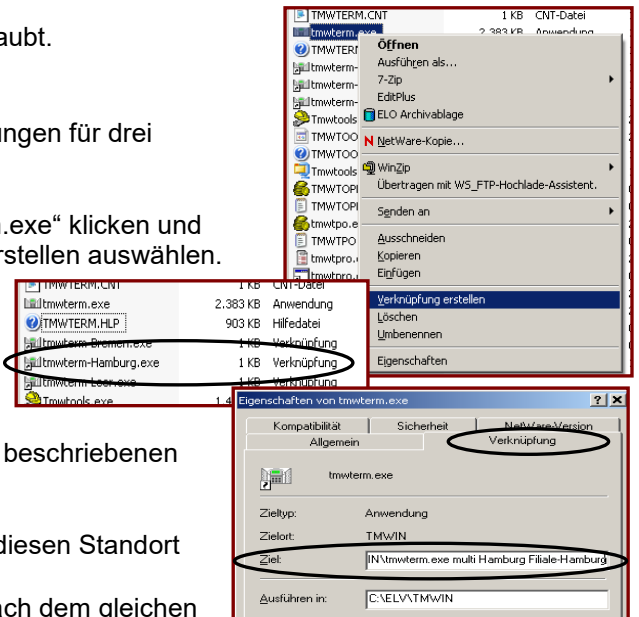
aubt.

ungen für drei

.exe“ klicken und
rstellen auswählen.

beschriebenen

diesen Standort

ach dem gleichen

TMWTERM.CNT 1 KB CNT-Datei
tmwterm.exe 2.383 KB Anwendung
TMWTERI
tmwterm-
tmwterm-
Tmwtools
TMWTOO
TMWTOO
Tmwtools
TMWTOPI
TMWTOPI
tmwtpo.e
TMWTPO
tmwtpro.
tmwtpro.

Öffnen
Ausführen als...
7-Zip
EditPlus
ELO Archivablage
NetWare-Kopie...
WinZip
Übertragen mit WS_FTP-Hochlade-Assistent.
Senden an
Ausschneiden
Kopieren
Einfügen
Verknüpfung erstellen
Löschen
Umbenennen
Eigenschaften

| | | |
|---|---|---|
| TMWTERM.CNT | 1 KB | CNT-Datei |
| tmwterm.exe | 2.383 KB | Anwendung |
| TMWTERM.HLP | 903 KB | Hilfedatei |
| tmwterm-Bremen.exe | 1 KB | Verknüpfung |
| tmwterm-Hamburg.exe | 1 KB | Verknüpfung |
| tmwterm-Leer.exe | 1 KB | Verknüpfung |
| Tmwtools.exe | 1.4 | |

Eigenschaften von tmwterm.exe ? X
Kompatibilität Sicherheit NetWare-Version
Allgemein Verknüpfung
tmwterm.exe
Zieltyp: Anwendung
Zielort: TMWIN
Ziel: IN\tmwterm.exe multi Hamburg Filiale-Hamburg
Ausführen in: C:\ELV\TMWIN